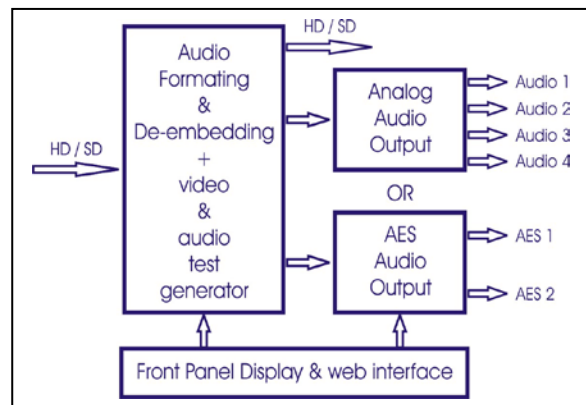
HD / SD

HD / SD

Audio Formating & De-embedding + video & audio test generator

Analog Audio Output

Audio 1
Audio 2
Audio 3
Audio 4

OR

AES Audio Output

AES 1

AES 2

Front Panel Display & web interface